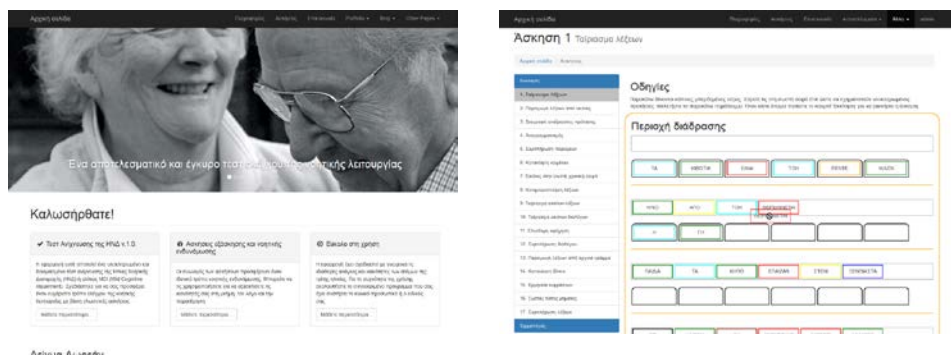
Αρχική σελίδα

Περιγραφή Ασκήσεις Επικοινωνία Portfolio Blog Other Pages

Ένα αποτελεσματικό και έγκυρο τεστ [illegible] λειτουργίας

Καλωσήρθατε!

Τεστ Ανίχνευσης της ΗΝΔ v.1.0

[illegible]

Μάθετε περισσότερα

Ασκήσεις εξάσκησης και νοητικής ενδυνάμωσης

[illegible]

Μάθετε περισσότερα

Δωρεάν στη χρήση

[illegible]

Μάθετε περισσότερα

Ασκήσεις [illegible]

Αρχική σελίδα

Περιγραφή Ασκήσεις Επικοινωνία Αποτελέσματα Μέλη

Άσκηση 1 Ταίριασμα λέξεων

Αρχική σελίδα / Ασκήσεις

Ασκήσεις
1. Ταίριασμα λέξεων
2. Περιεχόμενο λέξεων από εικόνες
3. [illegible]
4. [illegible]
5. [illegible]
6. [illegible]
7. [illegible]
8. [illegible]
9. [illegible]
10. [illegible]
11. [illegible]
12. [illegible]
13. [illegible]
14. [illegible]
15. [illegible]
16. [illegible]
17. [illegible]

Οδηγίες

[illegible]

Περιοχή διάδρασης

ΤΑ ΗΘΕΛΑΝ ΕΙΧΑΝ ΤΟΝ ΠΙΝΑΚΑ ΚΑΙΡΟ

ΑΠΟ ΑΠΟ ΤΟΝ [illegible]

Η ΤΗ

ΠΑΙΔΙΑ ΤΑ ΚΥΤΙΟ ΕΠΑΙΖΑΝ ΣΤΟΝ ΣΕΝΤΑΚΙΑ